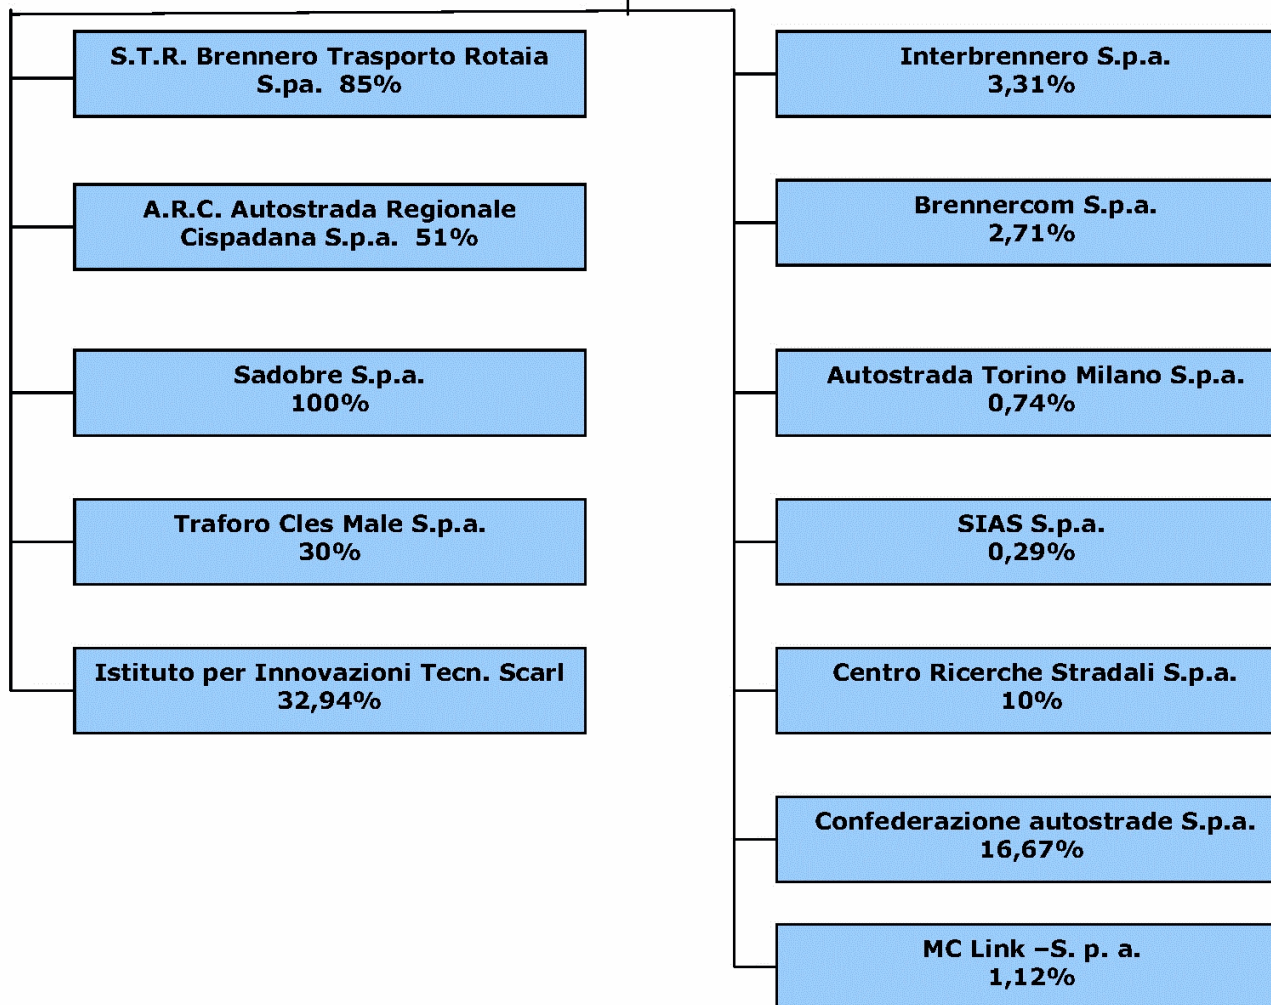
S.T.R. Brennero Trasporto Rotaia S.pa. 85%

A.R.C. Autostrada Regionale Cispadana S.p.a. 51%

Sadobre S.p.a. 100%

Traforo Cles Male S.p.a. 30%

Istituto per Innovazioni Tecn. Scarl 32,94%

Interbrennero S.p.a. 3,31%

Brennercom S.p.a. 2,71%

Autostrada Torino Milano S.p.a. 0,74%

SIAS S.p.a. 0,29%

Centro Ricerche Stradali S.p.a. 10%

Confederazione autostrade S.p.a. 16,67%

MC Link –S. p. a. 1,12%